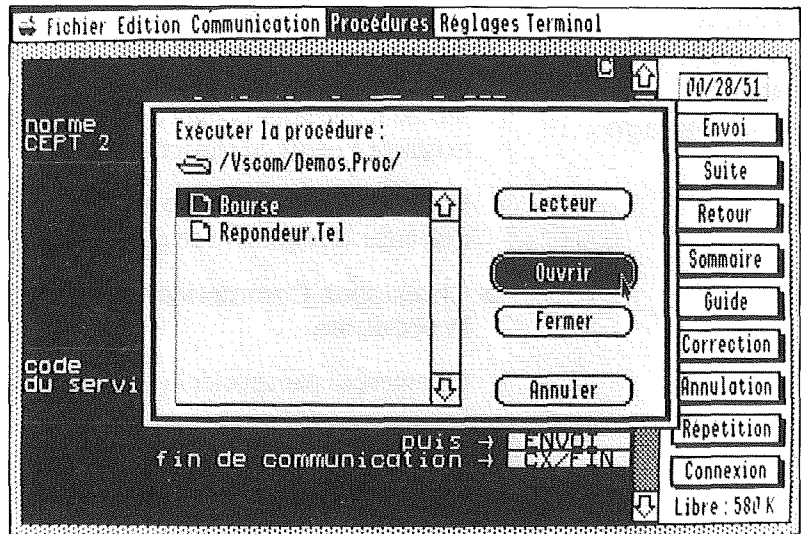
Fichier Edition Communication Procédures Réglages Terminal

00/28/51

norme CEPT 2

Exécuter la procédure :

/Vscom/Demos.Proc/

Bourse
Repondeur.Tel

Lecteur

Ouvrir

Fermer

Annuler

Envoi
Suite
Retour
Sommaire
Guide
Correction
Annulation
Répetition
Connexion

code
du servi

puis → ENVOI
fin de communication → CX/FIN

Libre : 580 K